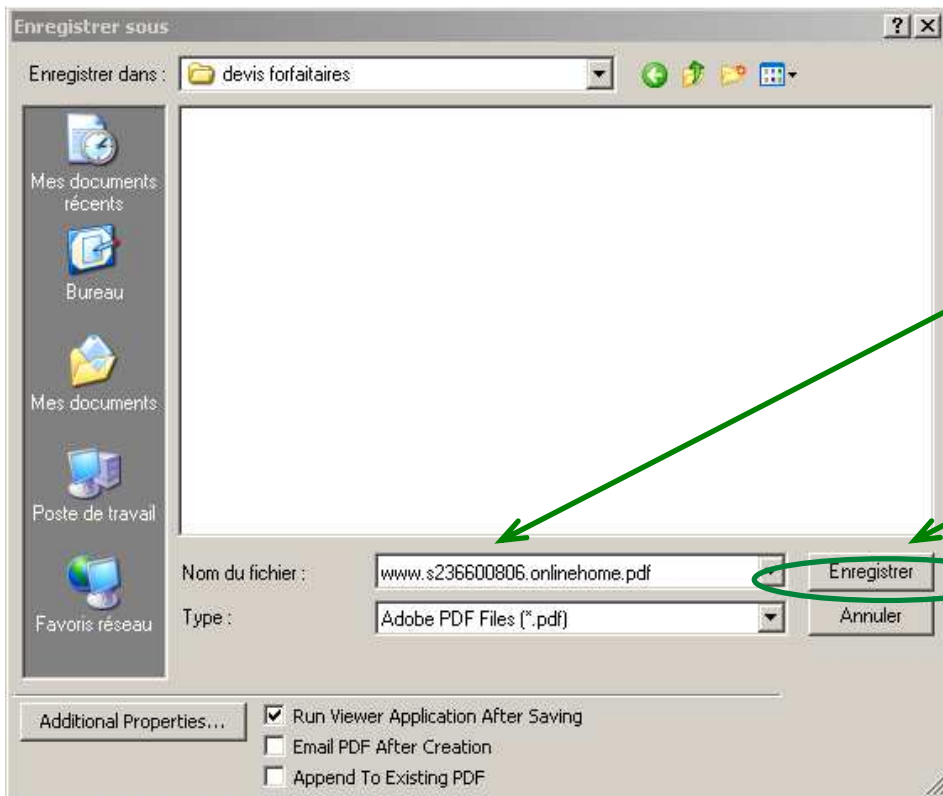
Enregistrer sous

?

×

Enregistrer dans :

devis forfaitaires

Mes documents récents

Bureau

Mes documents

Poste de travail

Favoris réseau

Nom du fichier :

www.s236600806.onlinehome.pdf

Enregistrer

Type :

Adobe PDF Files (*.pdf)

Annuler

Additional Properties...

Run Viewer Application After Saving

Email PDF After Creation

Append To Existing PDF